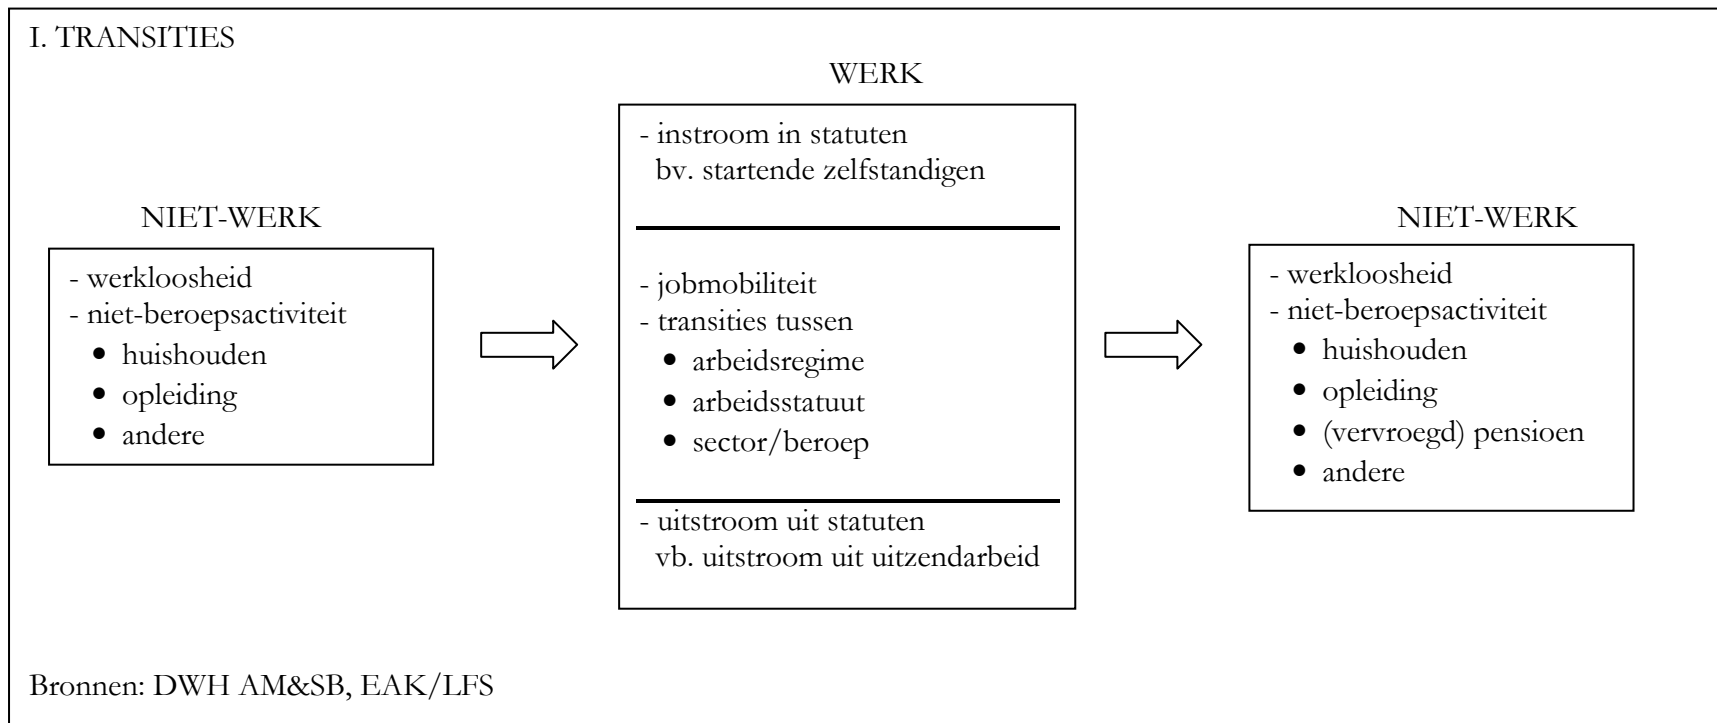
I. TRANSITIES

NIET-WERK

- werkloosheid
- niet-beroepsactiviteit
• huishouden
• opleiding
• andere

WERK

- instroom in statuten
bv. startende zelfstandigen

- jobmobiliteit
- transities tussen
• arbeidsregime
• arbeidsstatuut
• sector/beroep

- uitstroom uit statuten
vb. uitstroom uit uitzendarbeid

NIET-WERK

- werkloosheid
- niet-beroepsactiviteit
• huishouden
• opleiding
• (vervroegd) pensioen
• andere

Bronnen: DWH AM&SB, EAK/LFS